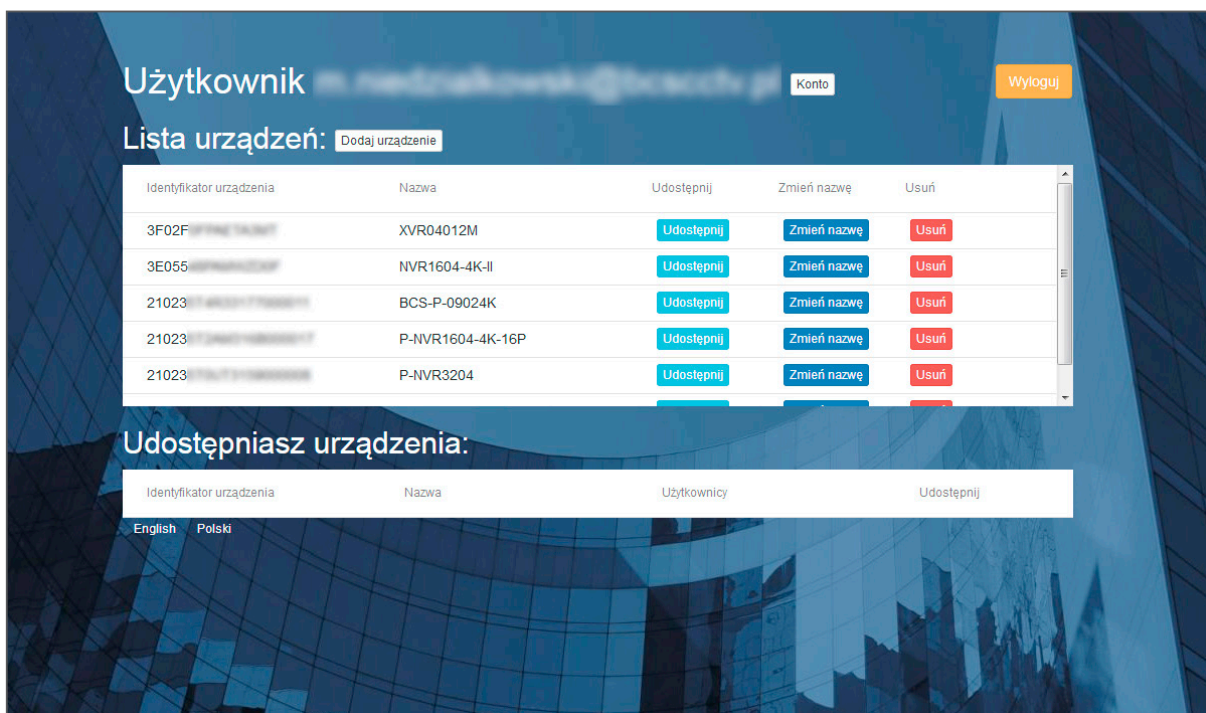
Użytkownik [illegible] Konto

Wyloguj

Lista urządzeń: Dodaj urządzenie

| Identyfikator urządzenia | Nazwa | Udostępnij | Zmień nazwę | Usuń |
|---|---|---|---|---|
| 3F02F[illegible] | XVR04012M | Udostępnij | Zmień nazwę | Usuń |
| 3E055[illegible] | NVR1604-4K-II | Udostępnij | Zmień nazwę | Usuń |
| 21023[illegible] | BCS-P-09024K | Udostępnij | Zmień nazwę | Usuń |
| 21023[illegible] | P-NVR1604-4K-16P | Udostępnij | Zmień nazwę | Usuń |
| 21023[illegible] | P-NVR3204 | Udostępnij | Zmień nazwę | Usuń |

Udostępniasz urządzenia:

| Identyfikator urządzenia | Nazwa | Użytkownicy | Udostępnij |
|---|---|---|---|

English Polski